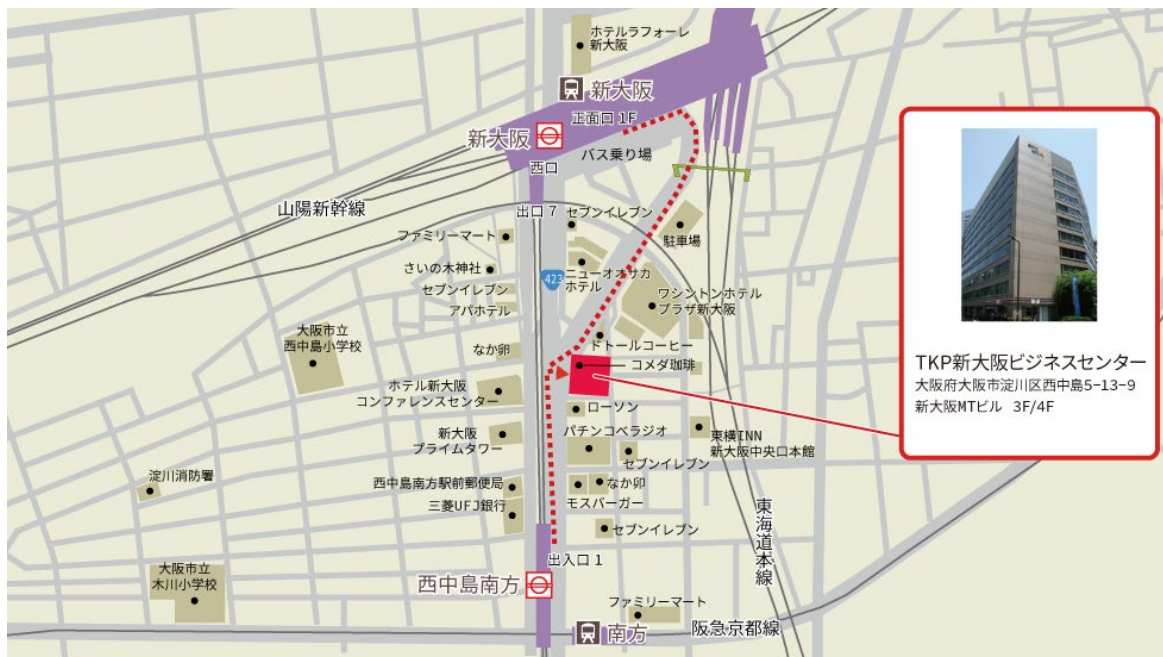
ホテルラフォーレ
新大阪

新大阪

正面口 1F

新大阪

西口

バス乗り場

山陽新幹線

出口 7

セブンイレブン

ファミリーマート

駐車場

さいの木神社

423

ニューオオサカ
ホテル

セブンイレブン

ワシントンホテル
プラザ新大阪

アパホテル

大阪市立
西中島小学校

なか卯

ドトールコーヒー

コメダ珈琲

ホテル新大阪
コンファレンスセンター

ローソン

新大阪
プライムタワー

パチンコベラジオ

東横INN
新大阪中央口本館

淀川消防署

西中島南方駅前郵便局

なか卯

セブンイレブン

三菱UFJ銀行

モスバーガー

セブンイレブン

東海道本線

出入口 1

大阪市立
木川小学校

西中島南方

ファミリーマート

南方

阪急京都線

TKP新大阪ビジネスセンター
大阪府大阪市淀川区西中島5-13-9
新大阪MTビル 3F/4F